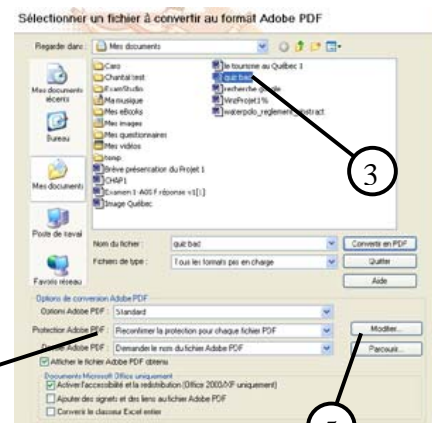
Sélectionner un fichier à convertir au format Adobe PDF

Regarder dans : Mes documents

Mes documents récents
Bureau
Mes documents
Poste de travail
Favoris réseau

Caro
Chantal test
ExamStudio
Ma musique
Mes eBooks
Mes images
Mes questionnaires
Mes vidéos
temp
Brève présentation du Projet 1
CH5P1
Examen 1 -A05 F réponse v1[1]
Image Québec
le tourisme au Québec 1
quiz bad
recherche google
VinzProjet1%
waterpdo_reglement_abstract

3

Nom du fichier : quiz bad
Fichiers de type : Tous les formats pris en charge

Convertir en PDF
Quitter
Aide

Options de conversion Adobe PDF
Options Adobe PDF : Standard
Protection Adobe PDF : Reconfirmer la protection pour chaque fichier PDF
Fichier Adobe PDF : Demander le nom du fichier Adobe PDF
Modifier...
Parcourir...
Afficher le fichier Adobe PDF obtenu
Documents Microsoft Office uniquement
Activer l'accessibilité et la redistribution (Office 2000/XP uniquement)
Ajouter des signets et des liens au fichier Adobe PDF
Convertir le classeur Excel entier

5